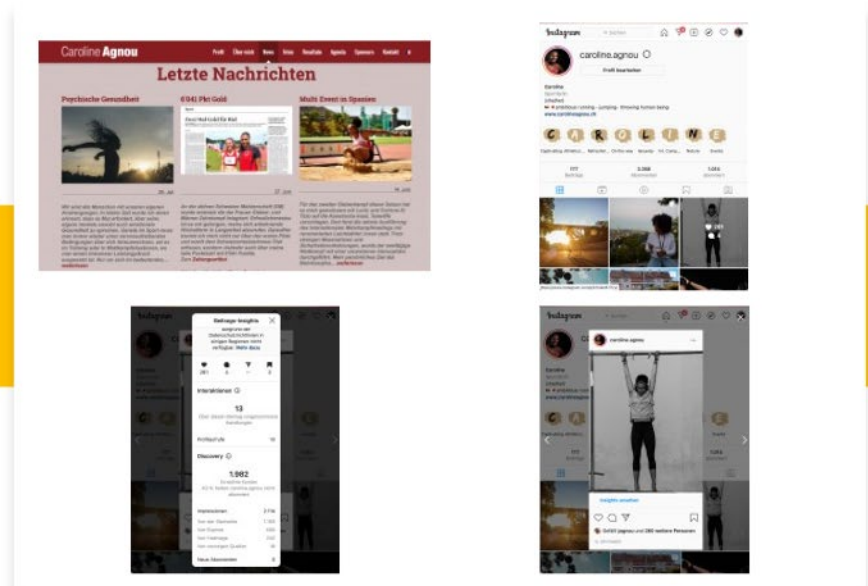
Caroline Agnou

Profil Über mich News Video Resultate Agenda Sponsoren Kontakt

Letzte Nachrichten

Psychische Gesundheit

6'041 Pkt Gold

Multi Event in Spanien

Zwei Mal Gold für Biel

weiterlesen

Zum Zeitungsartikel

weiterlesen

Instagram

caroline.agnou

Profil bearbeiten

Caroline

www.carolineagnou.ch

C A R O L I N E

Beiträge

Abonnenten

abonniert

Beitrags-Insights

Interaktionen

13

Discovery

1.982

Impressionen

Neue Abonnenten

Instagram

caroline.agnou

Insights ansehen